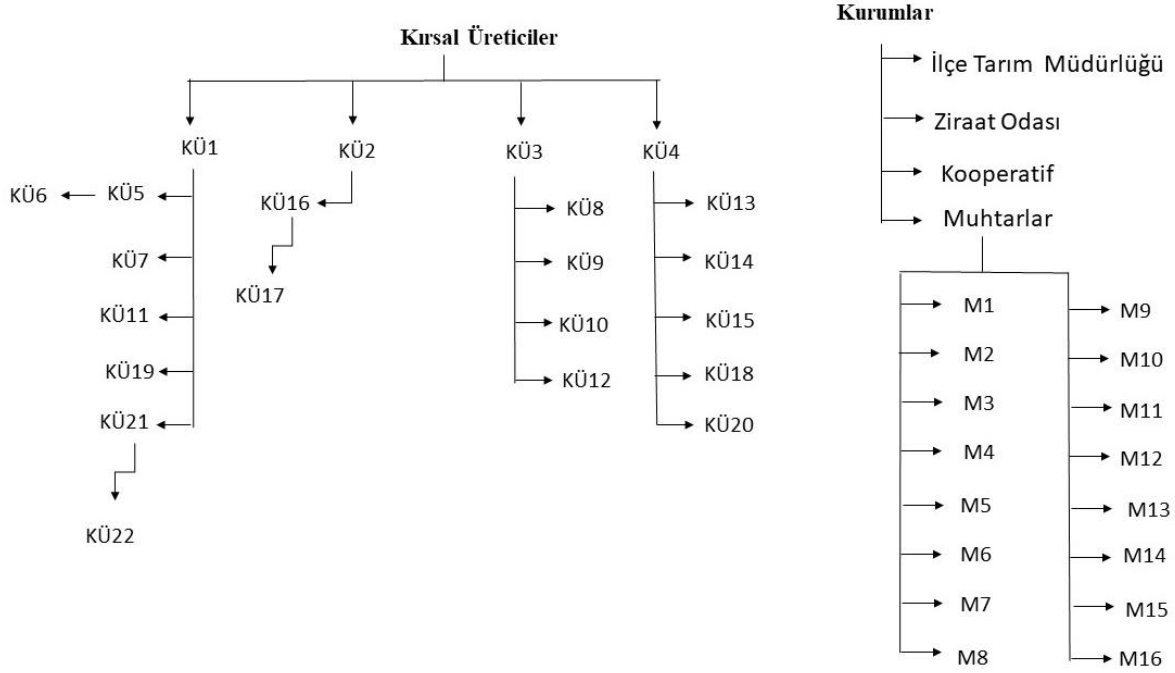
Kırsal Üreticiler

KÜ1
KÜ6
KÜ5
KÜ7
KÜ11
KÜ19
KÜ21
KÜ22

KÜ2
KÜ16
KÜ17

KÜ3
KÜ8
KÜ9
KÜ10
KÜ12

KÜ4
KÜ13
KÜ14
KÜ15
KÜ18
KÜ20

Kurumlar
İlçe Tarım Müdürlüğü
Ziraat Odası
Kooperatif
Muhtarlar

M1
M2
M3
M4
M5
M6
M7
M8

M9
M10
M11
M12
M13
M14
M15
M16